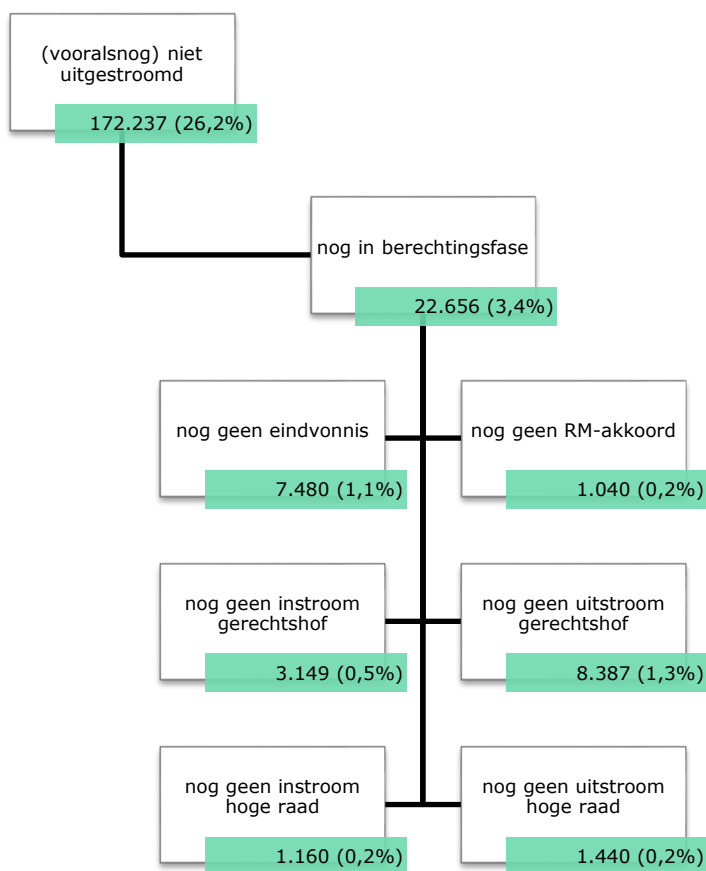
(vooralsnog) niet uitgestroomd
172.237 (26,2%)

nog in berechtingsfase
22.656 (3,4%)

nog geen eindvonnis
7.480 (1,1%)

nog geen RM-akkoord
1.040 (0,2%)

nog geen instroom gerechtshof
3.149 (0,5%)

nog geen uitstroom gerechtshof
8.387 (1,3%)

nog geen instroom hoge raad
1.160 (0,2%)

nog geen uitstroom hoge raad
1.440 (0,2%)